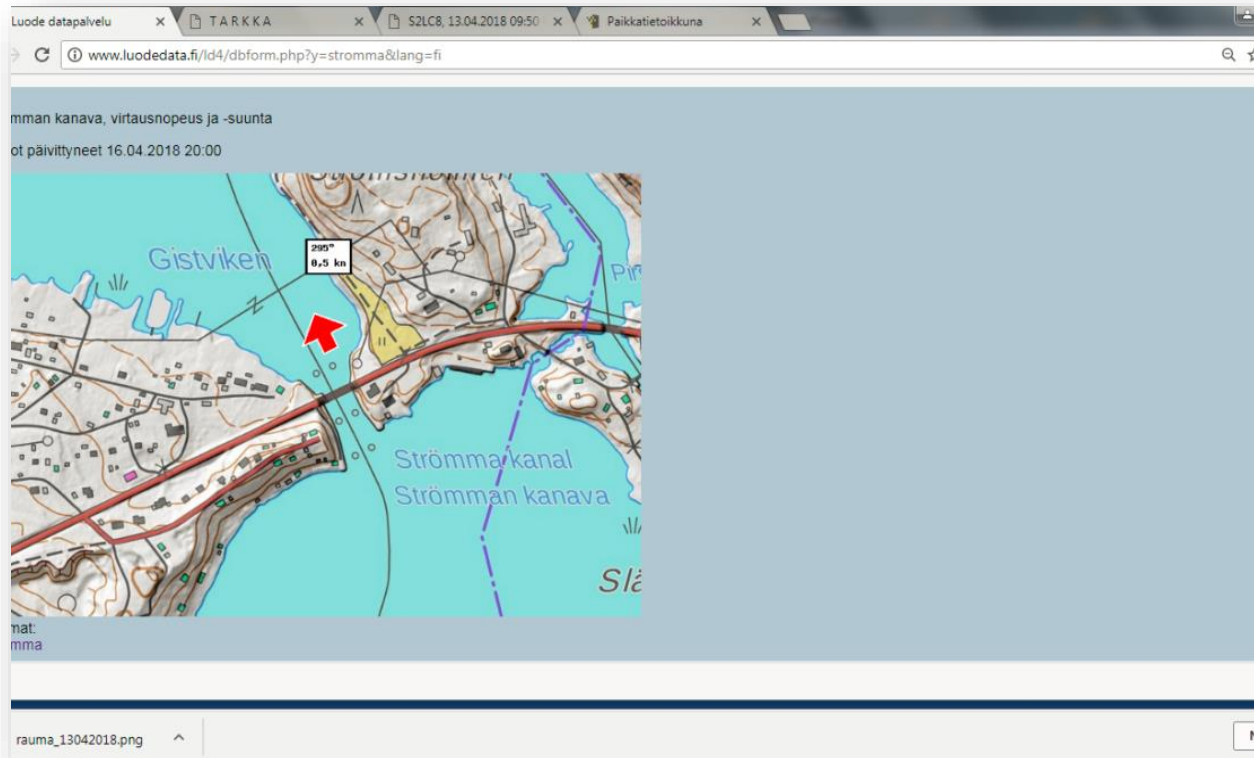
Luode datapalvelu ×
TARKKA ×
S2LC8, 13.04.2018 09:50 ×
Paikkatietoikkuna ×

www.luodedata.fi/ld4/dbform.php?y=stromma&lang=fi

mman kanava, virtausnopeus ja -suunta

ot päivittyneet 16.04.2018 20:00

Gistviken
295°
0,5 kn
Pi
Strömma kanal
Strömman kanava
Slä

mat:
mma

rauma_13042018.png